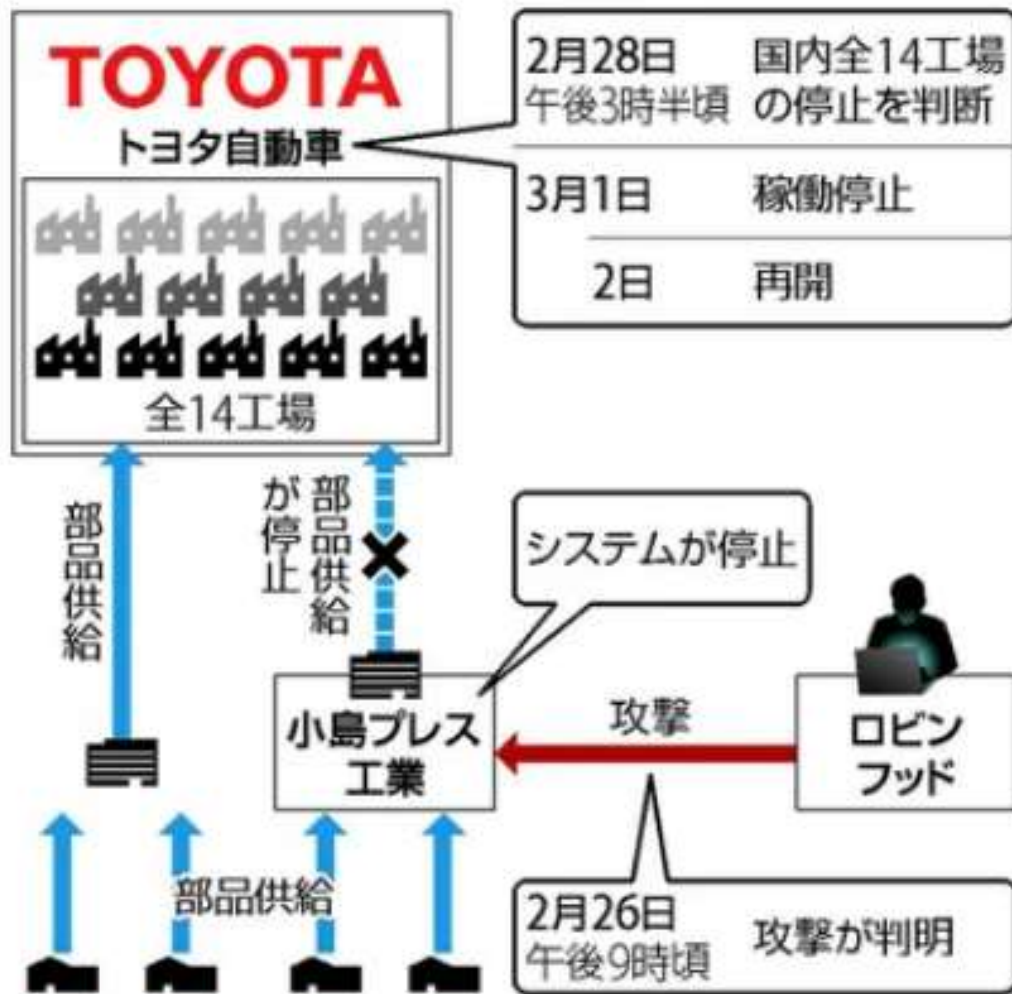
TOYOTA
トヨタ自動車

全14工場

2月28日 午後3時半頃 国内全14工場の停止を判断

3月1日 稼働停止

2日 再開

部品供給

部品供給が停止

システムが停止

小島プレス工業

攻撃

ロビンフッド

部品供給

2月26日 午後9時頃 攻撃が判明